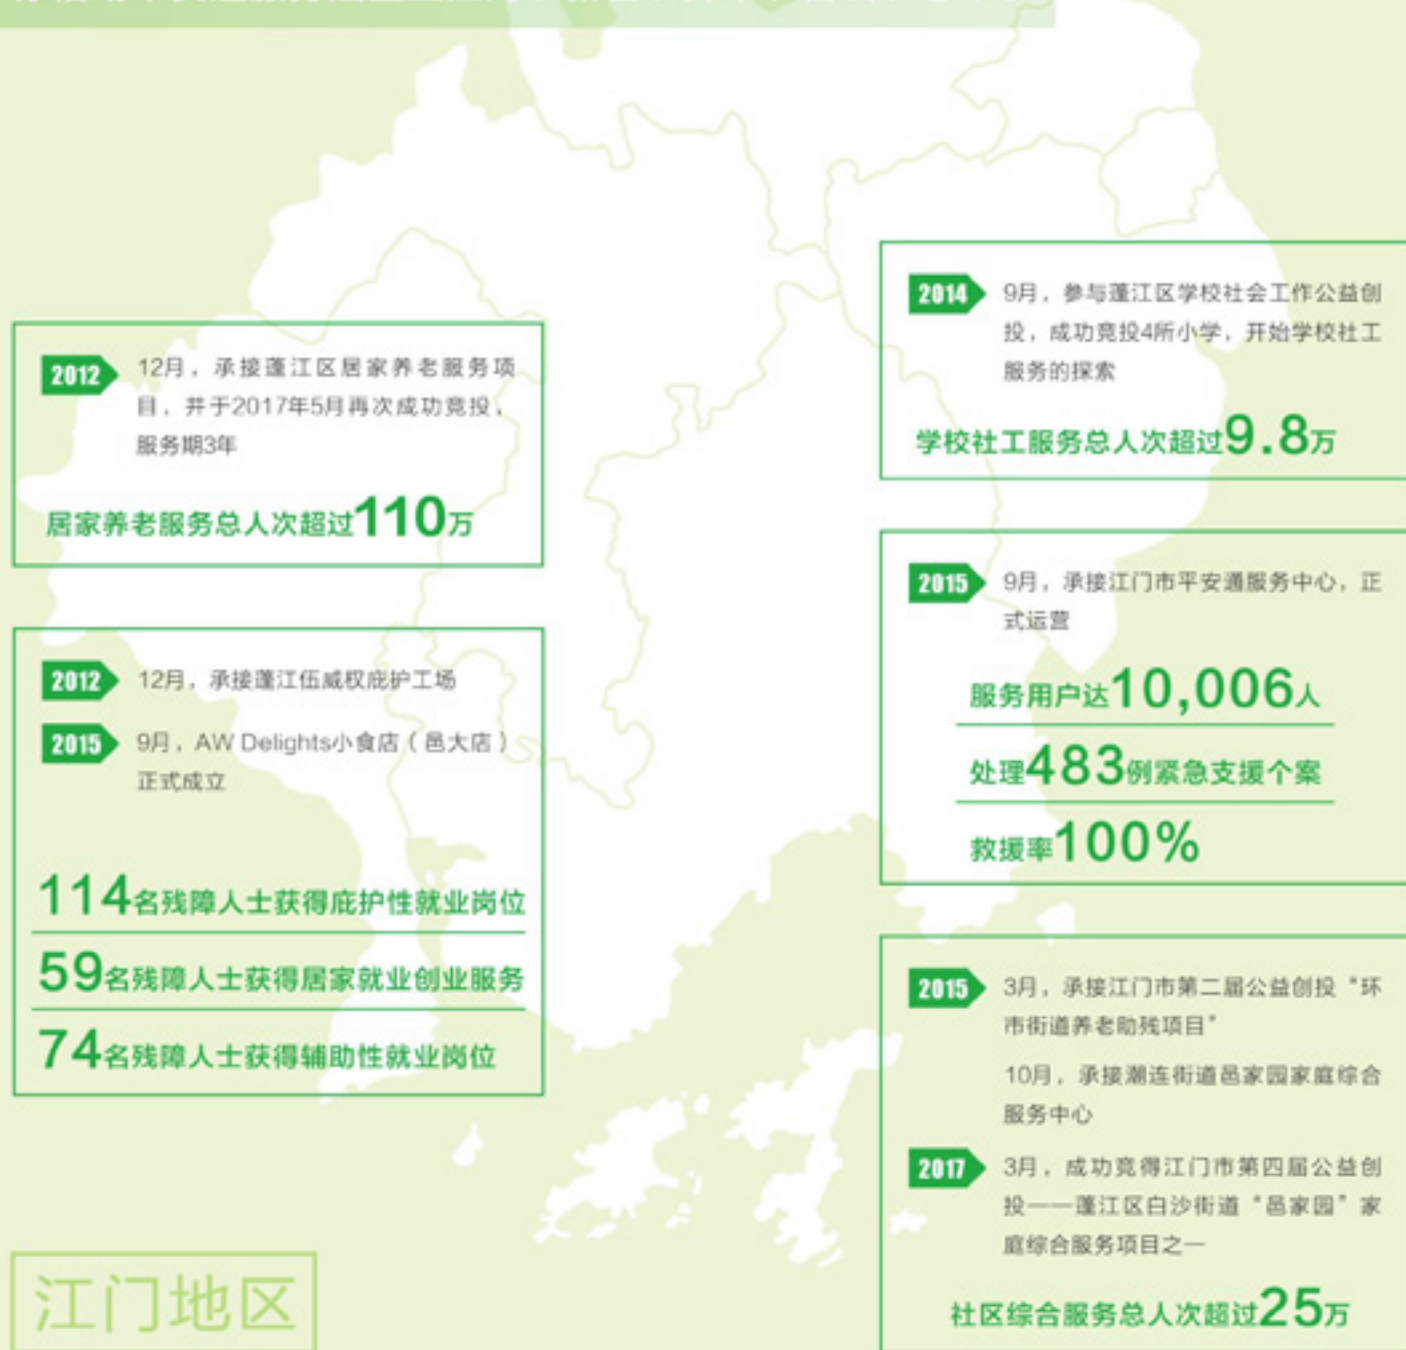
2012 12月，承接蓬江区居家养老服务项目，并于2017年5月再次成功竞投，服务期3年

居家养老服务总人次超过110万

2012 12月，承接蓬江伍威权庇护工场

2015 9月，AW Delights小食店（邑大店）正式成立

114名残障人士获得庇护性就业岗位

59名残障人士获得居家就业创业服务

74名残障人士获得辅助性就业岗位

江门地区

2014 9月，参与蓬江区学校社会工作公益创投，成功竞投4所小学，开始学校社工服务的探索

学校社工服务总人次超过9.8万

2015 9月，承接江门市平安通服务中心，正式运营

服务用户达10,006人

处理483例紧急支援个案

救援率100%

2015 3月，承接江门市第二届公益创投“环市街道养老助残项目”

10月，承接潮连街道邑家园家庭综合服务中心

2017 3月，成功竞得江门市第四届公益创投——蓬江区白沙街道“邑家园”家庭综合服务项目之一

社区综合服务总人次超过25万